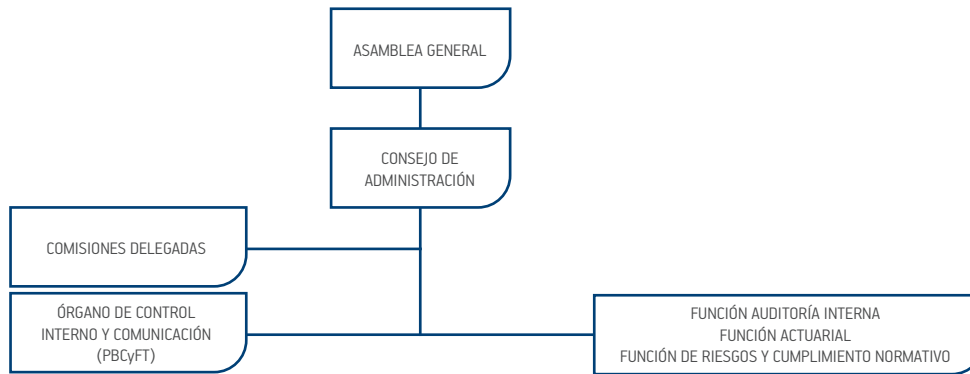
ASAMBLEA GENERAL

CONSEJO DE ADMINISTRACIÓN

COMISIONES DELEGADAS

ÓRGANO DE CONTROL INTERNO Y COMUNICACIÓN (PBCyFT)

FUNCIÓN AUDITORÍA INTERNA
FUNCIÓN ACTUARIAL
FUNCIÓN DE RIESGOS Y CUMPLIMIENTO NORMATIVO